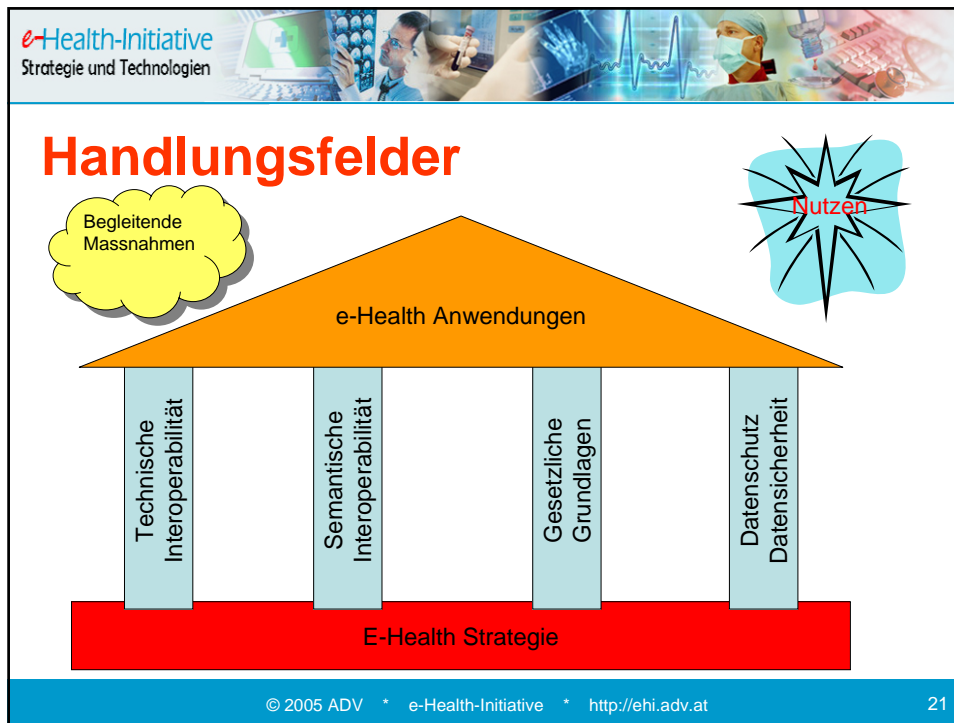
e-Health-Initiative
Strategie und Technologien

Handlungsfelder

Begleitende Massnahmen

Nutzen

e-Health Anwendungen

Technische Interoperabilität

Semantische Interoperabilität

Gesetzliche Grundlagen

Datenschutz Datensicherheit

E-Health Strategie

© 2005 ADV * e-Health-Initiative * http://ehi.adv.at

21